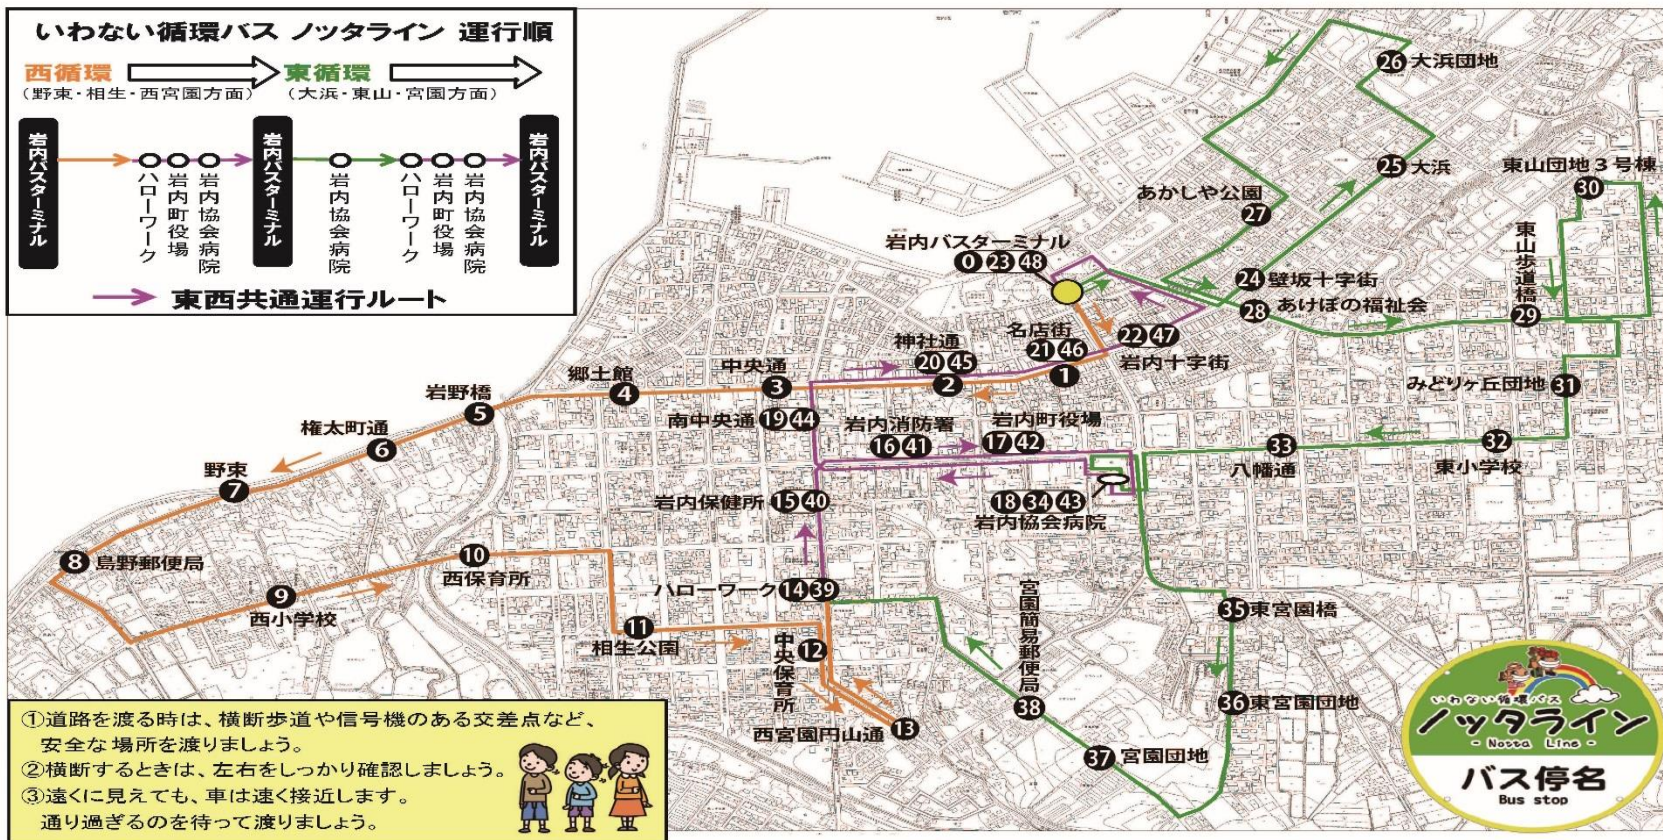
いわない循環バス ノッタライン 運行順

西循環 東循環
(野東・相生・西宮園方面) (大浜・東山・宮園方面)

岩内バスターミナル
ハローワーク
岩内町役場
岩内協会病院
岩内バスターミナル
岩内協会病院
ハローワーク
岩内町役場
岩内協会病院
岩内バスターミナル

東西共通運行ルート

26 大浜団地
25 大浜
東山団地3号棟
30
あかしや公園
27
岩内バスターミナル
0 23 48
東山歩道橋
24 壁坂十字街
28 あけぼの福祉会
29
名店街
21 46
22 47
神社通
20 45
岩内十字街
中央通
3
2
1
郷土館
4
岩野橋
5
みどりケ丘団地 31
南中央通 19 44
岩内消防署
16 41
岩内町役場
17 42
33
32
権太町通
6
八幡通
東小学校
野東
7
18 34 43
岩内協会病院
岩内保健所 15 40
8 島野郵便局
10
西保育所
9
西小学校
ハローワーク 14 39
宮園簡易郵便局
35 東宮園橋
11
相生公園
中央保育所
12
38
36 東宮園団地
西宮園円山通 13
37 宮園団地

①道路を渡る時は、横断歩道や信号機のある交差点など、安全な場所を渡りましょう。
②横断するときは、左右をしっかり確認しましょう。
③遠くに見えても、車は速く接近します。通り過ぎるのを待って渡りましょう。

いわない循環バス
ノッタライン
- Notta Line -
バス停名
Bus stop